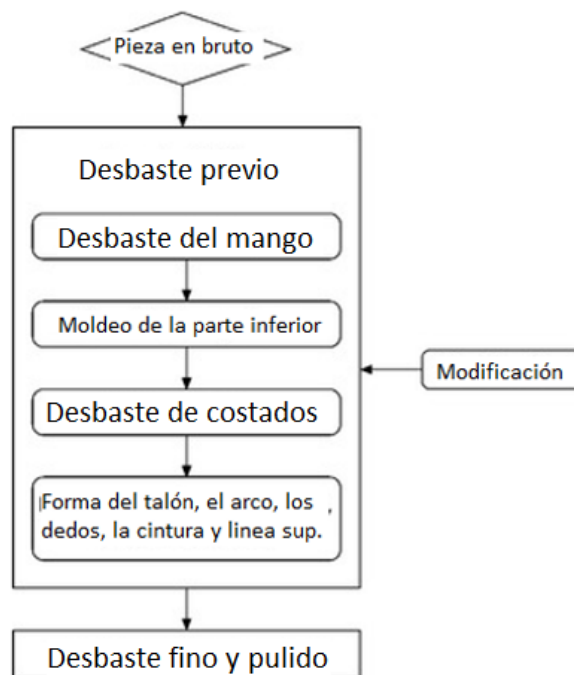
Pieza en bruto

Desbaste previo

Desbaste del mango

Moldeo de la parte inferior

Modificación

Desbaste de costados

Forma del talón, el arco, los dedos, la cintura y linea sup.

Desbaste fino y pulido